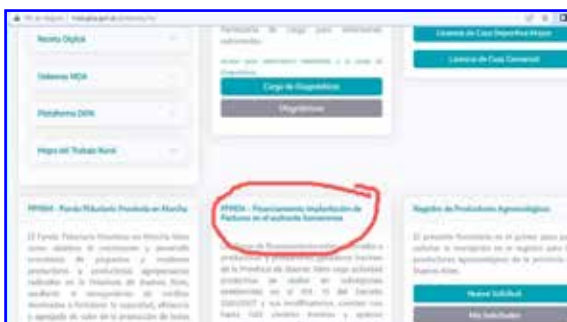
No es seguro | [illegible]

Receta Digital

Sistemas MDA

Plataforma DIPA

Mapa del Trabajo Rural

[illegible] de cargo para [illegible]

Carga de Diagnósticos

Diagnósticos

Licencia de Caza Deportiva Mayor

Licencia de Caza Comercial

FFPBOA - Fondo Fiduciario Provincia en Marcha

El Fondo Fiduciario Provincia en Marcha tiene como objetivo el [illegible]

FFPBOA - Financiamiento Implantación de Forrajes en el ambiente bonaerense

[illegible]

Registro de Productores Agroecológicos

El presente formulario es el primer paso para solicitar la inscripción en el registro para productores agroecológicos de la provincia de Buenos Aires.

Nueva Solicitud

Mis Solicitudes